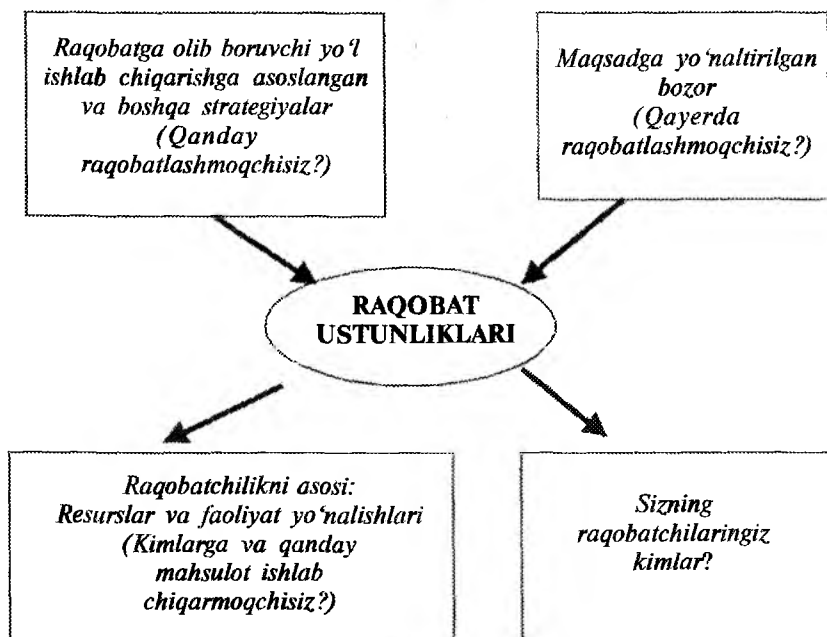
Raqobatga olib boruvchi yo'l ishlab chiqarishga asoslangan va boshqa strategiyalar (Qanday raqobatlashmoqchisiz?)

Maqsadga yo'naltirilgan bozor (Qayerda raqobatlashmoqchisiz?)

RAQOBAT USTUNLIKLARI

Raqobatchilikni asosi: Resurslar va faoliyat yo'nalishlari (Kimlarga va qanday mahsulot ishlab chiqarmoqchisiz?)

Sizning raqobatchilaringiz kimlar?